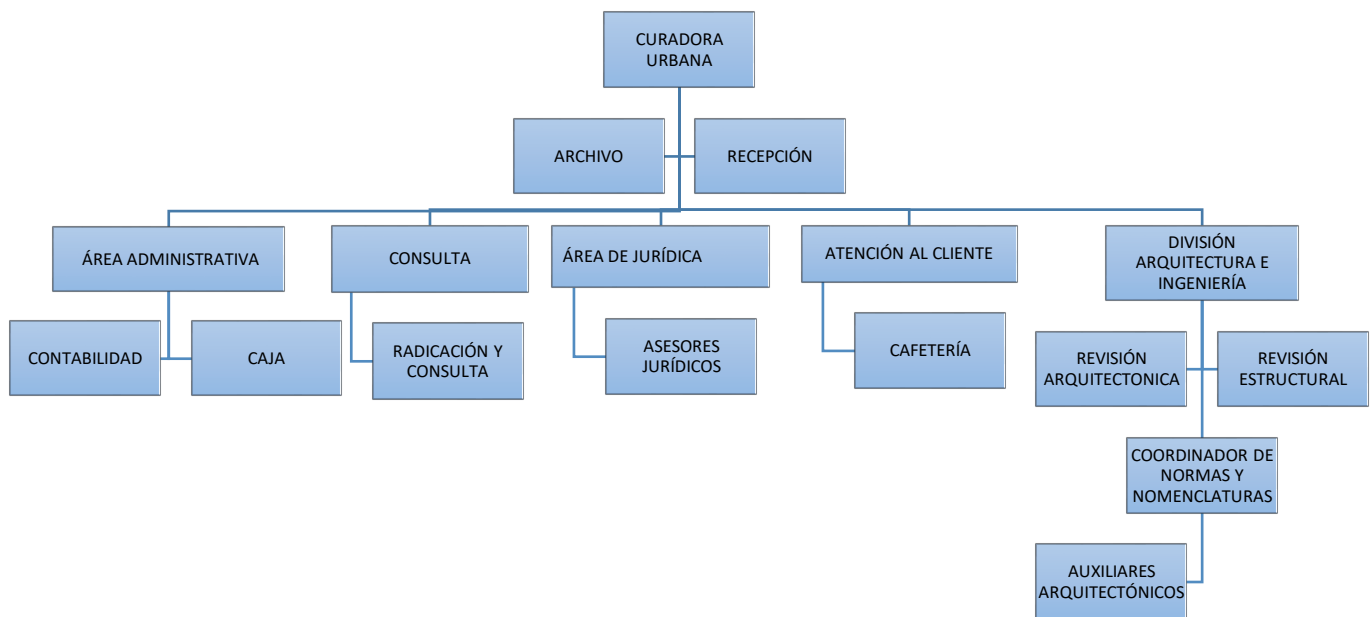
CURADORA URBANA

ARCHIVO

RECEPCIÓN

ÁREA ADMINISTRATIVA

CONSULTA

ÁREA DE JURÍDICA

ATENCIÓN AL CLIENTE

DIVISIÓN ARQUITECTURA E INGENIERÍA

CONTABILIDAD

CAJA

RADICACIÓN Y CONSULTA

ASESORES JURÍDICOS

CAFETERÍA

REVISIÓN ARQUITECTONICA

REVISIÓN ESTRUCTURAL

COORDINADOR DE NORMAS Y NOMENCLATURAS

AUXILIARES ARQUITECTÓNICOS